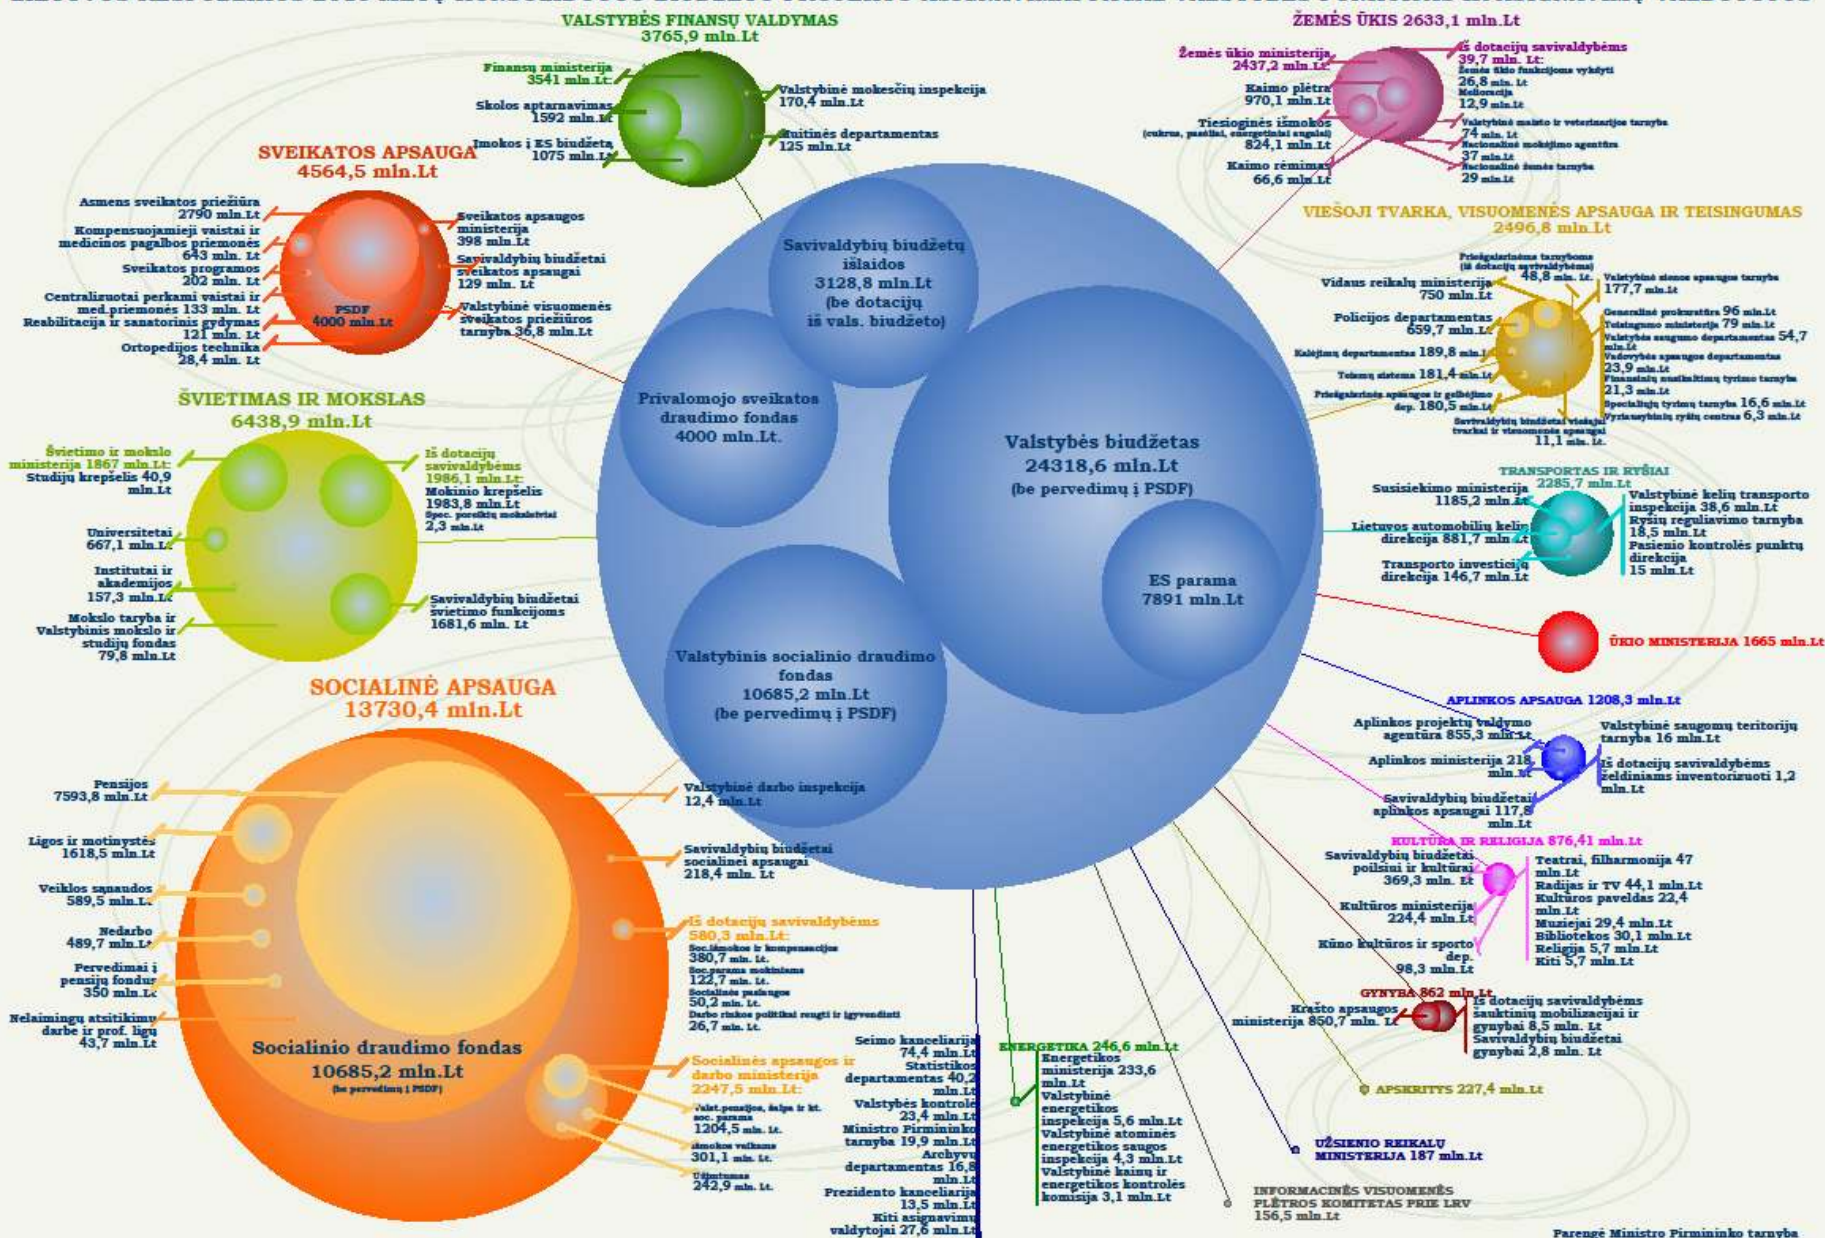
VALSTYBĖS FINANSŲ VALDYMAS
3765,9 mln.Lt

Finansų ministerija 3541 mln.Lt
Skolos aptarnavimas 1592 mln.Lt
Įmokos į ES biudžetą 1075 mln.Lt
Valstybinė mokesčių inspekcija 170,4 mln.Lt
Muitinės departamentas 125 mln.Lt

ŽEMĖS ŪKIS 2633,1 mln.Lt

Žemės ūkio ministerija 2437,2 mln.Lt
Kaimo plėtra 970,1 mln.Lt
Tiesioginės išmokos (cukrus, pasėliai, energetiniai augalai) 824,1 mln.Lt
Kaimo rėmimas 66,6 mln.Lt
Iš dotacijų savivaldybėms 39,7 mln. Lt:
Žemės ūkio funkcijoms vykdyti 26,8 mln. Lt
Melioracija 12,9 mln.Lt
Valstybinė maisto ir veterinarijos tarnyba 74 mln. Lt
Nacionalinė mokėjimo agentūra 37 mln.Lt
Nacionalinė žemės tarnyba 29 mln.Lt

SVEIKATOS APSAUGA
4564,5 mln.Lt

Asmens sveikatos priežiūra 2790 mln.Lt
Kompensuojamieji vaistai ir medicinos pagalbos priemonės 643 mln. Lt
Sveikatos programos 202 mln. Lt
Centralizuotai perkami vaistai ir med.priemonės 133 mln. Lt
Reabilitacija ir sanatorinis gydymas 121 mln. Lt
Ortopedijos technika 28,4 mln. Lt
PSDF 4000 mln.Lt
Sveikatos apsaugos ministerija 398 mln.Lt
Savivaldybių biudžetai sveikatos apsaugai 129 mln. Lt
Valstybinė visuomenės sveikatos priežiūros tarnyba 36,8 mln.Lt

Savivaldybių biudžetų išlaidos 3128,8 mln.Lt (be dotacijų iš vals. biudžeto)

Privalomojo sveikatos draudimo fondas 4000 mln.Lt.

Valstybės biudžetas 24318,6 mln.Lt (be pervedimų į PSDF)

ES parama 7891 mln.Lt

Valstybinis socialinio draudimo fondas 10685,2 mln.Lt (be pervedimų į PSDF)

VIEŠOJI TVARKA, VISUOMENĖS APSAUGA IR TEISINGUMAS
2496,8 mln.Lt

Priešgaisrinės tarnybos (iš dotacijų savivaldybėms) 48,8 mln. Lt
Vidaus reikalų ministerija 750 mln.Lt
Policijos departamentas 659,7 mln.Lt
Kalėjimų departamentas 189,8 mln.Lt
Teismų sistema 181,4 mln.Lt
Priešgaisrinės apsaugos ir gelbėjimo dep. 180,5 mln.Lt
Savivaldybių biudžetai viešajai tvarkai ir visuomenės apsaugai 11,1 mln. Lt.
Valstybinė sienos apsaugos tarnyba 177,7 mln.Lt
Generalinė prokuratūra 96 mln.Lt
Teisingumo ministerija 79 mln.Lt
Valstybės saugumo departamentas 54,7 mln.Lt
Vadovybės apsaugos departamentas 23,9 mln.Lt
Finansinių nusikaltimų tyrimo tarnyba 21,3 mln.Lt
Specialiųjų tyrimų tarnyba 16,6 mln.Lt
Vyriausybinių ryšių centras 6,3 mln.Lt

ŠVIETIMAS IR MOKSLAS
6438,9 mln.Lt

Švietimo ir mokslo ministerija 1867 mln.Lt:
Studijų krepšelis 40,9 mln.Lt
Universitetai 667,1 mln.Lt
Institutai ir akademijos 157,3 mln.Lt
Mokslo taryba ir Valstybinis mokslo ir studijų fondas 79,8 mln.Lt
Iš dotacijų savivaldybėms 1986,1 mln.Lt:
Mokinio krepšelis 1983,8 mln.Lt
Spec. poreikių moksleiviai 2,3 mln.Lt
Savivaldybių biudžetai švietimo funkcijoms 1681,6 mln. Lt

TRANSPORTAS IR RYŠIAI
2285,7 mln.Lt

Susisiekimo ministerija 1185,2 mln.Lt
Lietuvos automobilių kelių direkcija 881,7 mln.Lt
Transporto investicijų direkcija 146,7 mln.Lt
Valstybinė kelių transporto inspekcija 38,6 mln.Lt
Ryšių reguliavimo tarnyba 18,5 mln.Lt
Pasienio kontrolės punktų direkcija 15 mln.Lt

ŪKIO MINISTERIJA 1665 mln.Lt

SOCIALINĖ APSAUGA
13730,4 mln.Lt

Pensijos 7593,8 mln.Lt
Ligos ir motinystės 1618,5 mln.Lt
Veiklos sąnaudos 589,5 mln.Lt
Nedarbo 489,7 mln.Lt
Pervedimai į pensijų fondus 350 mln.Lt
Nelaimingų atsitikimų darbe ir prof. ligų 43,7 mln.Lt
Socialinio draudimo fondas 10685,2 mln.Lt (be pervedimų į PSDF)
Valstybinė darbo inspekcija 12,4 mln.Lt
Savivaldybių biudžetai socialinei apsaugai 218,4 mln. Lt
Iš dotacijų savivaldybėms 580,3 mln.Lt:
Soc.išmokos ir kompensacijos 380,7 mln. Lt.
Soc.parama mokiniams 122,7 mln. Lt.
Socialinės paslaugos 50,2 mln. Lt.
Darbo rinkos politikai rengti ir įgyvendinti 26,7 mln. Lt.
Socialinės apsaugos ir darbo ministerija 2247,5 mln.Lt:
Valst.pensijos, šalpa ir kt. soc. parama 1204,5 mln. Lt.
Išmokos vaikams 301,1 mln. Lt.
Užimtumas 242,9 mln. Lt.

APLINKOS APSAUGA 1208,3 mln.Lt

Aplinkos projektų valdymo agentūra 855,3 mln.Lt
Aplinkos ministerija 218 mln.Lt
Savivaldybių biudžetai aplinkos apsaugai 117,8 mln.Lt
Valstybinė saugomų teritorijų tarnyba 16 mln.Lt
Iš dotacijų savivaldybėms želdiniams inventorizuoti 1,2 mln.Lt

KULTŪRA IR RELIGIJA 876,41 mln.Lt

Savivaldybių biudžetai poilsiui ir kultūrai 369,3 mln. Lt
Kultūros ministerija 224,4 mln.Lt
Kūno kultūros ir sporto dep. 98,3 mln.Lt
Teatrai, filharmonija 47 mln.Lt
Radijas ir TV 44,1 mln.Lt
Kultūros paveldas 22,4 mln.Lt
Muziejai 29,4 mln.Lt
Bibliotekos 30,1 mln.Lt
Religija 5,7 mln.Lt
Kiti 5,7 mln.Lt

GYNYBA 862 mln.Lt

Krašto apsaugos ministerija 850,7 mln. Lt
Iš dotacijų savivaldybėms šauktinių mobilizacijai ir gynybai 8,5 mln. Lt
Savivaldybių biudžetai gynybai 2,8 mln. Lt

Seimo kanceliarija 74,4 mln.Lt
Statistikos departamentas 40,2 mln.Lt
Valstybės kontrolė 23,4 mln.Lt
Ministro Pirmininko tarnyba 19,9 mln.Lt
Archyvų departamentas 16,8 mln.Lt
Prezidento kanceliarija 13,5 mln.Lt
Kiti asignavimų valdytojai 27,6 mln.Lt

ENERGETIKA 246,6 mln.Lt
Energetikos ministerija 233,6 mln.Lt
Valstybinė energetikos inspekcija 5,6 mln.Lt
Valstybinė atominės energetikos saugos inspekcija 4,3 mln.Lt
Valstybinė kainų ir energetikos kontrolės komisija 3,1 mln.Lt

APSKRITYS 227,4 mln.Lt

UŽSIENIO REIKALŲ MINISTERIJA 187 mln.Lt

INFORMACINĖS VISUOMENĖS PLĖTROS KOMITETAS PRIE LRV 156,5 mln.Lt

Parengė Ministro Pirmininko tarnyba